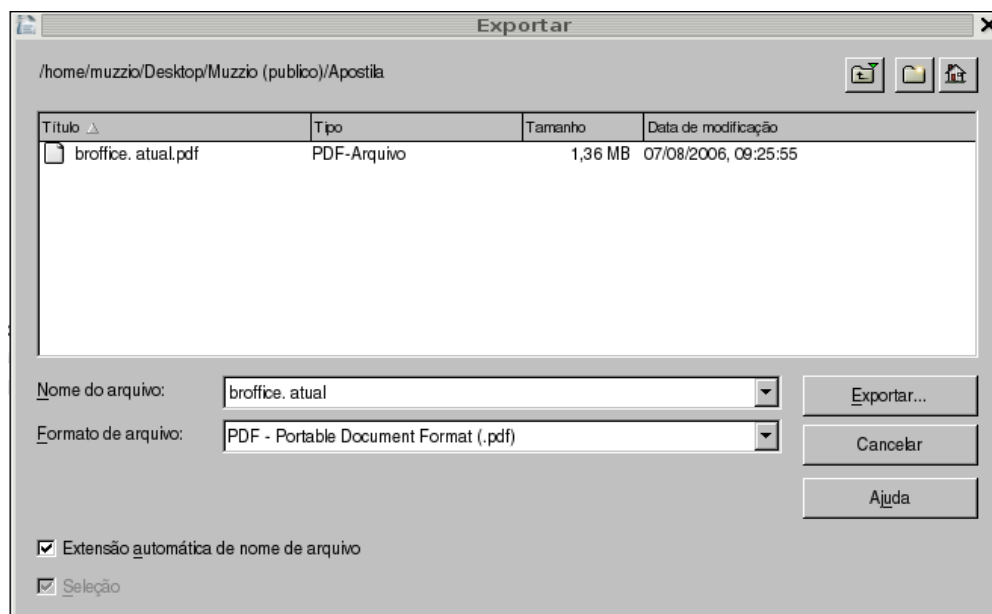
Exportar

/home/muzzio/Desktop/Muzzio (publico)/Apostila

| Título | Tipo | Tamanho | Data de modificação |
|---|---|---|---|
| broffice. atual.pdf | PDF-Arquivo | 1,36 MB | 07/08/2006, 09:25:55 |

Nome do arquivo: broffice. atual

Formato de arquivo: PDF - Portable Document Format (.pdf)

Exportar...

Cancelar

Ajuda

☑ Extensão automática de nome de arquivo

☑ Seleção